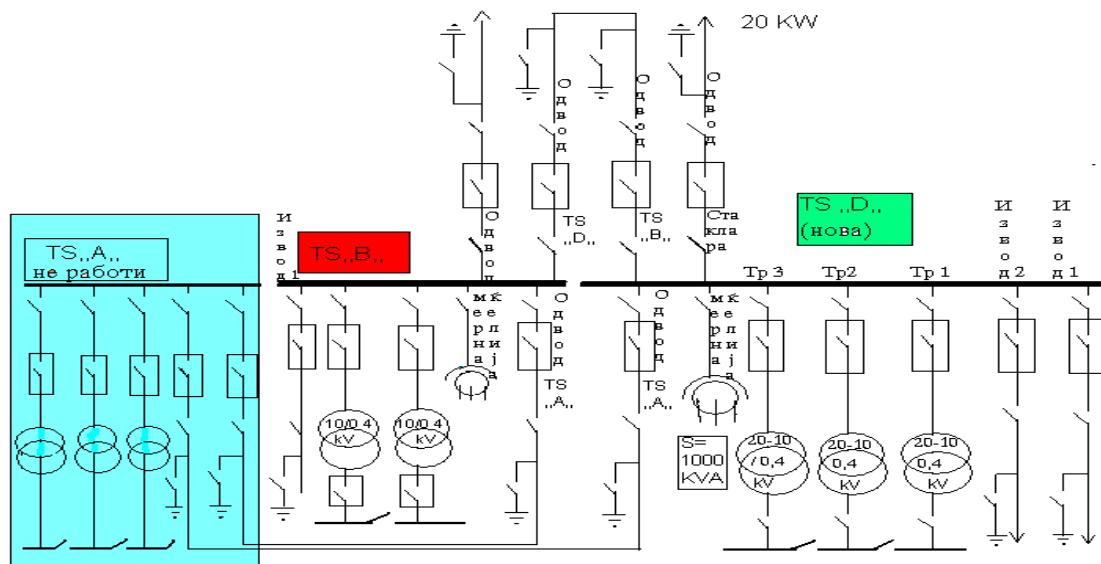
20 KW

Одвод

Одвод

Одвод

TS ,,D,,

TS ,,B,,

Стаклара

TS ,,D,, (нова)

Извод 1

TS,,B,,

Одвод

TS,,A,, не работи

мерна келија

Одвод TS ,,A,,

Одвод TS ,,A,,

мерна келија

Тр 3

Тр2

Тр 1

Извод 2

Извод 1

10/0.4 kV

10/0.4 kV

S= 1000 KVA

20-10 / 0,4 kV

20-10 / 0,4 kV

20-10 / 0,4 kV